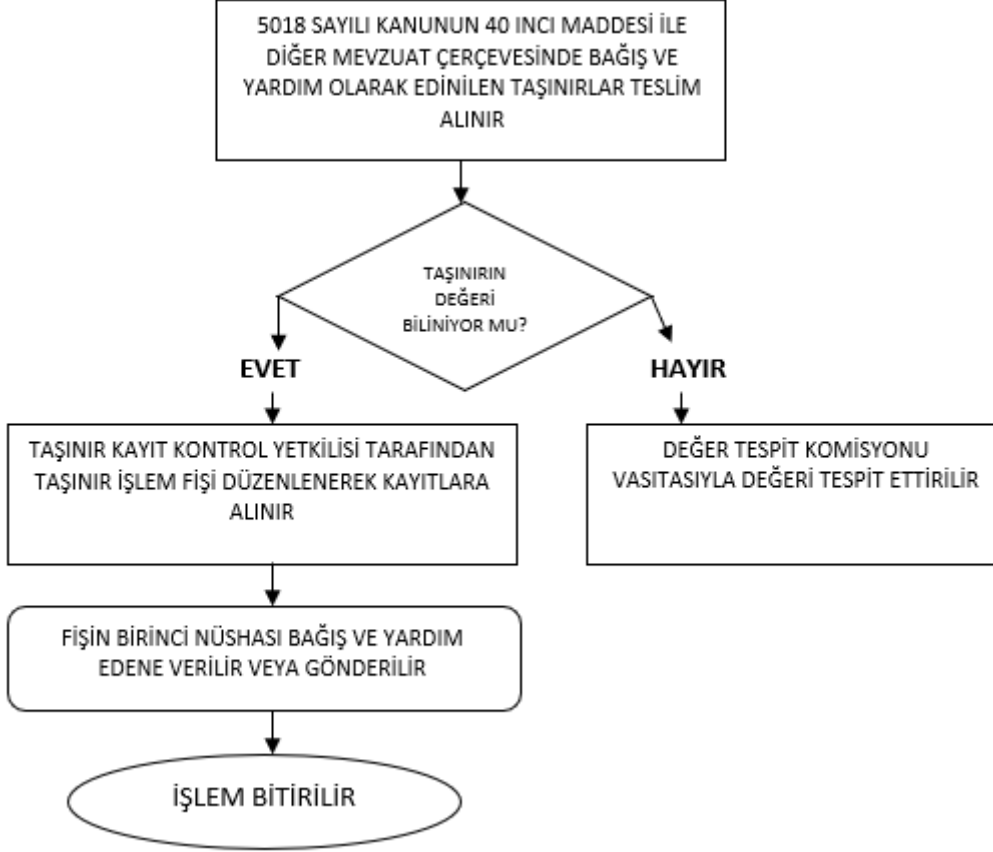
5018 SAYILI KANUNUN 40 INCI MADDESİ İLE DİĞER MEVZUAT ÇERÇEVESİNDE BAĞIŞ VE YARDIM OLARAK EDİNİLEN TAŞINIRLAR TESLİM ALINIR

TAŞINIRIN DEĞERİ BİLİNİYOR MU?

EVET

HAYIR

TAŞINIR KAYIT KONTROL YETKİLİSİ TARAFINDAN TAŞINIR İŞLEM FİŞİ DÜZENLENEREK KAYITLARA ALINIR

DEĞER TESPİT KOMİSYONU VASITASIYLA DEĞERİ TESPİT ETTİRİLİR

FİŞİN BİRİNCİ NÜSHASI BAĞIŞ VE YARDIM EDENE VERİLİR VEYA GÖNDERİLİR

İŞLEM BİTİRİLİR